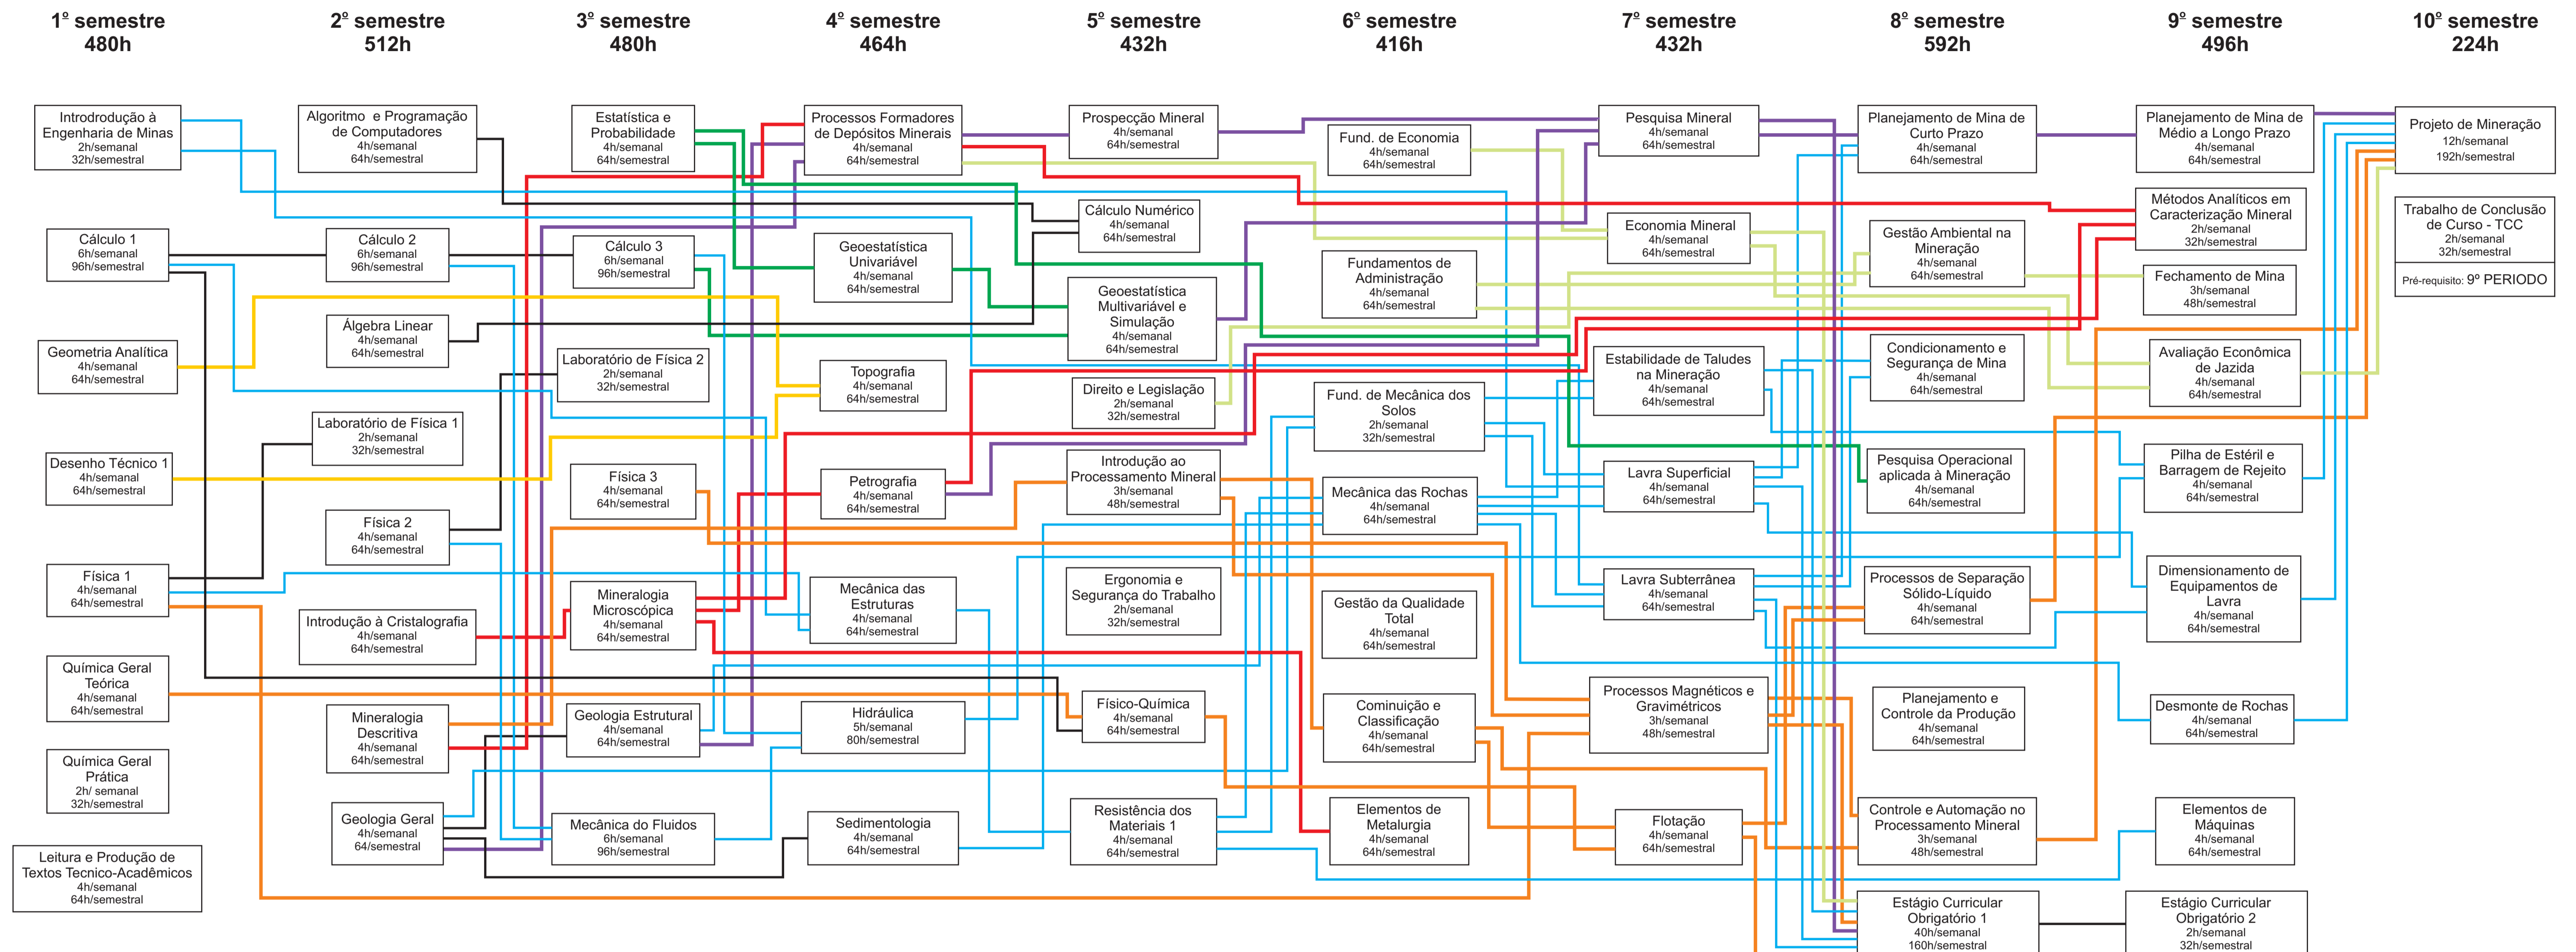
1º semestre
480h

2º semestre
512h

3º semestre
480h

4º semestre
464h

5º semestre
432h

6º semestre
416h

7º semestre
432h

8º semestre
592h

9º semestre
496h

10º semestre
224h

Introdução à Engenharia de Minas
2h/semanal
32h/semestral

Cálculo 1
6h/semanal
96h/semestral

Geometria Analítica
4h/semanal
64h/semestral

Desenho Técnico 1
4h/semanal
64h/semestral

Física 1
4h/semanal
64h/semestral

Química Geral Teórica
4h/semanal
64h/semestral

Química Geral Prática
2h/ semanal
32h/semestral

Leitura e Produção de Textos Tecnico-Acadêmicos
4h/semanal
64h/semestral

Algoritmo e Programação de Computadores
4h/semanal
64h/semestral

Cálculo 2
6h/semanal
96h/semestral

Álgebra Linear
4h/semanal
64h/semestral

Laboratório de Física 1
2h/semanal
32h/semestral

Física 2
4h/semanal
64h/semestral

Introdução à Cristalografia
4h/semanal
64h/semestral

Mineralogia Descritiva
4h/semanal
64h/semestral

Geologia Geral
4h/semanal
64/semestral

Estatística e Probabilidade
4h/semanal
64h/semestral

Cálculo 3
6h/semanal
96h/semestral

Laboratório de Física 2
2h/semanal
32h/semestral

Física 3
4h/semanal
64h/semestral

Mineralogia Microscópica
4h/semanal
64h/semestral

Geologia Estrutural
4h/semanal
64h/semestral

Mecânica do Fluidos
6h/semanal
96h/semestral

Processos Formadores de Depósitos Minerais
4h/semanal
64h/semestral

Geoestatística Univariável
4h/semanal
64h/semestral

Topografia
4h/semanal
64h/semestral

Petrografia
4h/semanal
64h/semestral

Mecânica das Estruturas
4h/semanal
64h/semestral

Hidráulica
5h/semanal
80h/semestral

Sedimentologia
4h/semanal
64h/semestral

Prospecção Mineral
4h/semanal
64h/semestral

Cálculo Numérico
4h/semanal
64h/semestral

Geoestatística Multivariável e Simulação
4h/semanal
64h/semestral

Direito e Legislação
2h/semanal
32h/semestral

Introdução ao Processamento Mineral
3h/semanal
48h/semestral

Ergonomia e Segurança do Trabalho
2h/semanal
32h/semestral

Físico-Química
4h/semanal
64h/semestral

Resistência dos Materiais 1
4h/semanal
64h/semestral

Fund. de Economia
4h/semanal
64h/semestral

Fundamentos de Administração
4h/semanal
64h/semestral

Fund. de Mecânica dos Solos
2h/semanal
32h/semestral

Mecânica das Rochas
4h/semanal
64h/semestral

Gestão da Qualidade Total
4h/semanal
64h/semestral

Cominuição e Classificação
4h/semanal
64h/semestral

Elementos de Metalurgia
4h/semanal
64h/semestral

Pesquisa Mineral
4h/semanal
64h/semestral

Economia Mineral
4h/semanal
64h/semestral

Estabilidade de Taludes na Mineração
4h/semanal
64h/semestral

Lavra Superficial
4h/semanal
64h/semestral

Lavra Subterrânea
4h/semanal
64h/semestral

Processos Magnéticos e Gravimétricos
3h/semanal
48h/semestral

Flotação
4h/semanal
64h/semestral

Planejamento de Mina de Curto Prazo
4h/semanal
64h/semestral

Gestão Ambiental na Mineração
4h/semanal
64h/semestral

Condicionamento e Segurança de Mina
4h/semanal
64h/semestral

Pesquisa Operacional aplicada à Mineração
4h/semanal
64h/semestral

Processos de Separação Sólido-Líquido
4h/semanal
64h/semestral

Planejamento e Controle da Produção
4h/semanal
64h/semestral

Controle e Automação no Processamento Mineral
3h/semanal
48h/semestral

Estágio Curricular Obrigatório 1
40h/semanal
160h/semestral

Planejamento de Mina de Médio a Longo Prazo
4h/semanal
64h/semestral

Métodos Analíticos em Caracterização Mineral
2h/semanal
32h/semestral

Fechamento de Mina
3h/semanal
48h/semestral

Avaliação Econômica de Jazida
4h/semanal
64h/semestral

Pilha de Estéril e Barragem de Rejeito
4h/semanal
64h/semestral

Dimensionamento de Equipamentos de Lavra
4h/semanal
64h/semestral

Desmonte de Rochas
4h/semanal
64h/semestral

Elementos de Máquinas
4h/semanal
64h/semestral

Estágio Curricular Obrigatório 2
2h/semanal
32h/semestral

Projeto de Mineração
12h/semanal
192h/semestral

Trabalho de Conclusão de Curso - TCC
2h/semanal
32h/semestral

Pré-requisito: 9º PERIODO